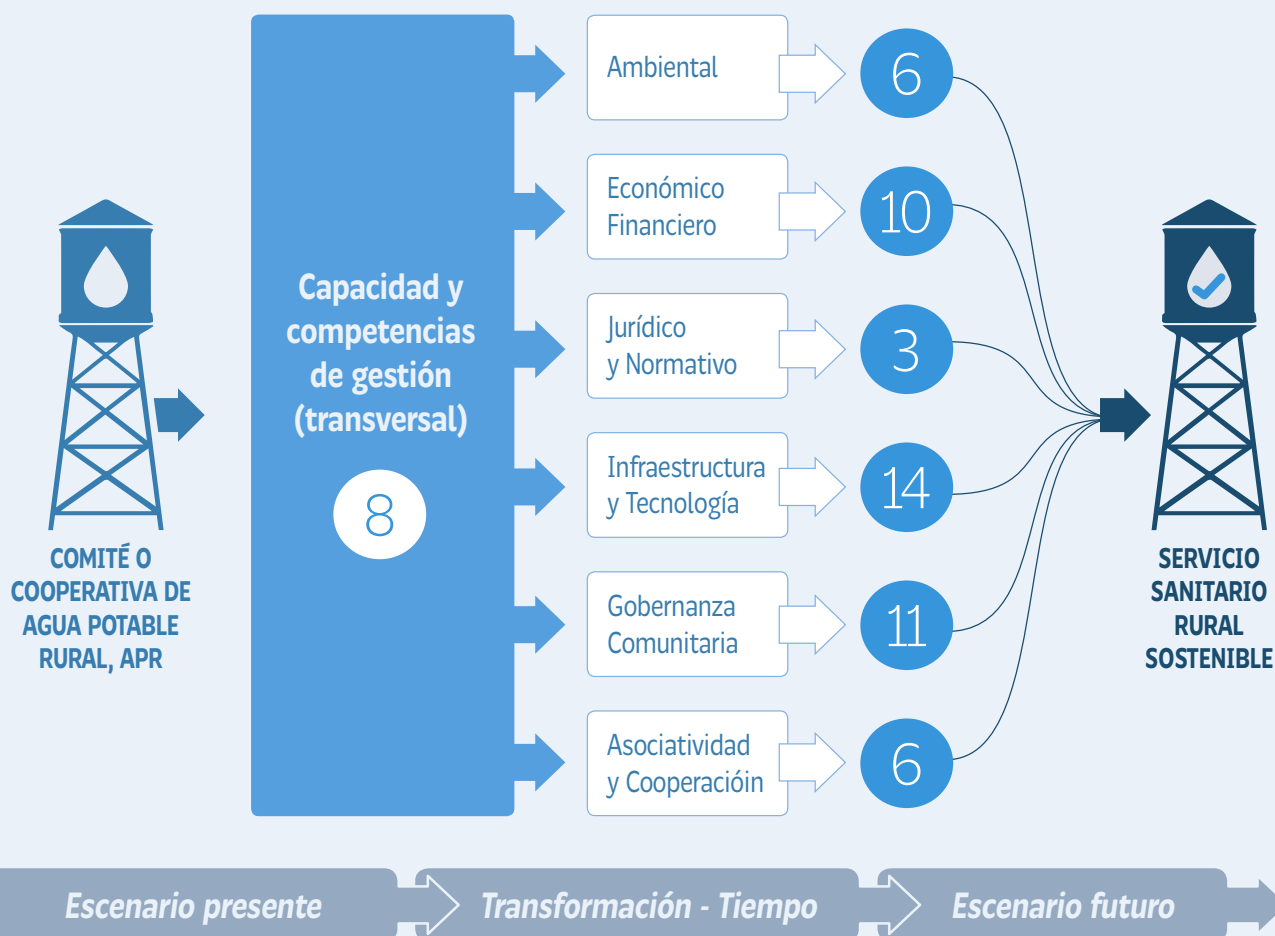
COMITÉ O COOPERATIVA DE AGUA POTABLE RURAL, APR

Capacidad y competencias de gestión (transversal)

8

Ambiental

6

Económico Financiero

10

Jurídico y Normativo

3

Infraestructura y Tecnología

14

Gobernanza Comunitaria

11

Asociatividad y Cooperacióin

6

SERVICIO SANITARIO RURAL SOSTENIBLE

Escenario presente

Transformación - Tiempo

Escenario futuro